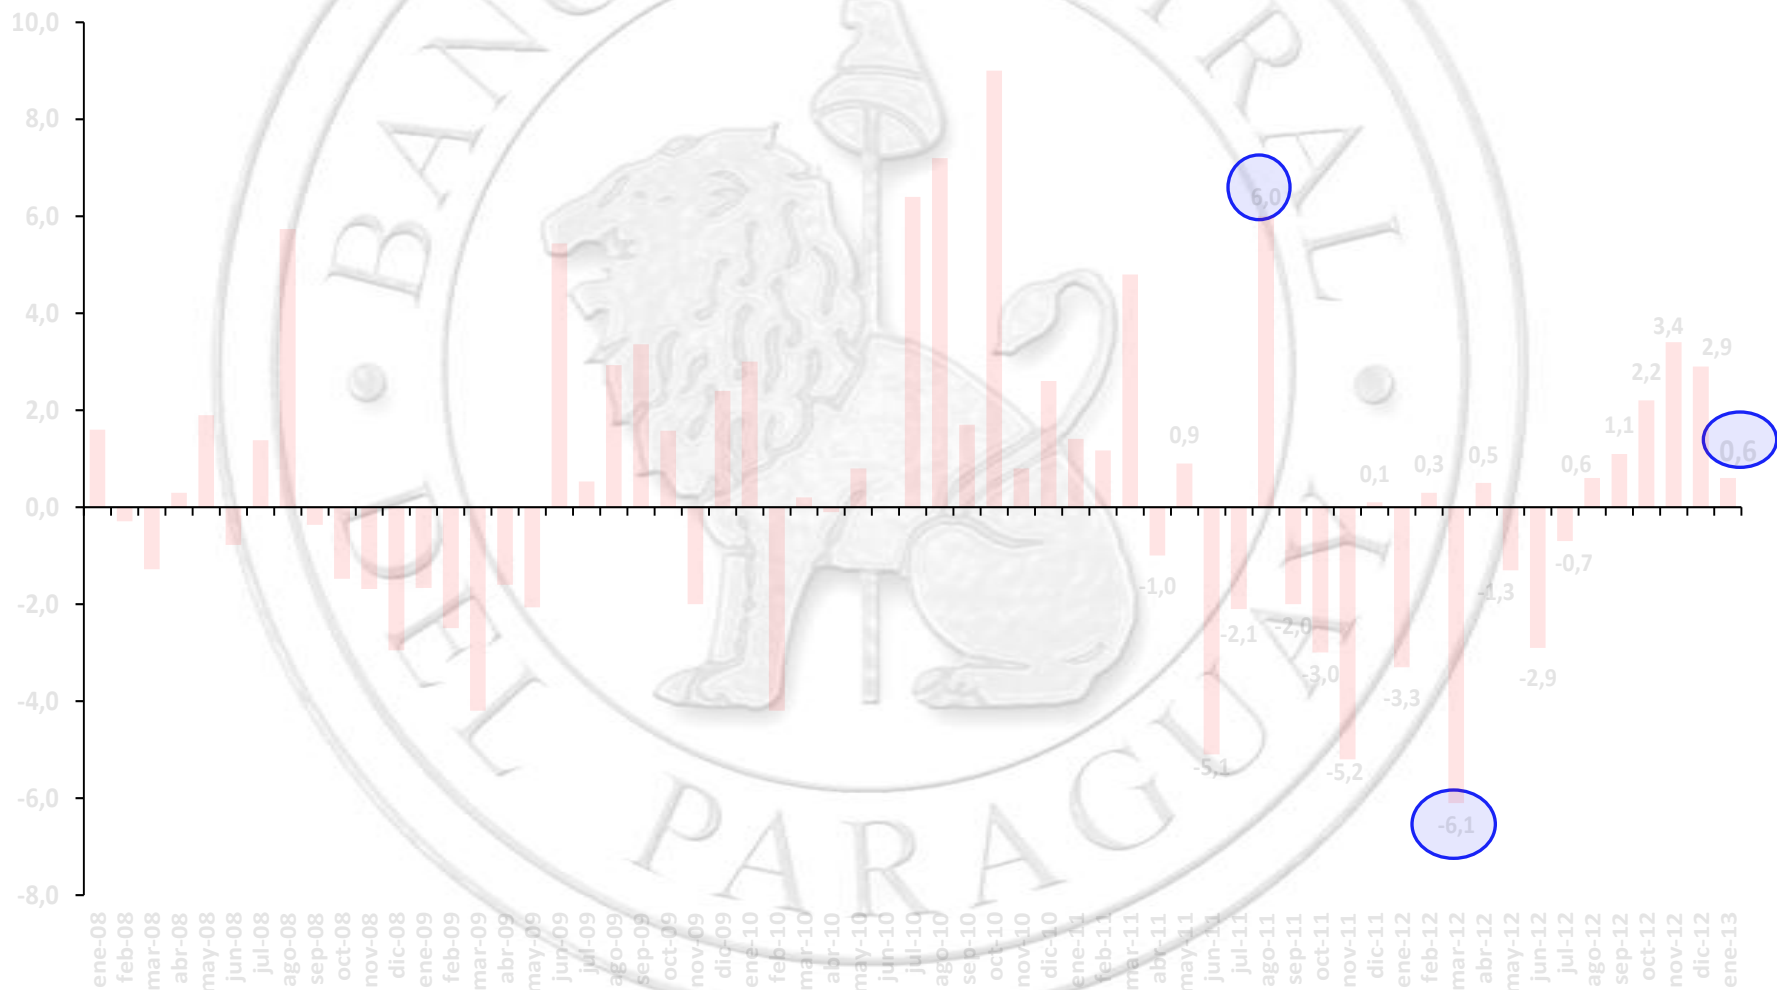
10,0
8,0
6,0
4,0
2,0
0,0
-2,0
-4,0
-6,0
-8,0

BANCO CENTRAL DEL PARAGUAY

6,0
3,4
2,9
2,2
1,1
0,9
0,1
0,3
0,5
0,6
0,6
-1,0
-2,1
-2,0
-3,0
-3,3
-1,3
-0,7
-2,9
-5,1
-5,2
-6,1

ene-08
feb-08
mar-08
abr-08
may-08
jun-08
jul-08
ago-08
sep-08
oct-08
nov-08
dic-08
ene-09
feb-09
mar-09
abr-09
may-09
jun-09
jul-09
ago-09
sep-09
oct-09
nov-09
dic-09
ene-10
feb-10
mar-10
abr-10
may-10
jun-10
jul-10
ago-10
sep-10
oct-10
nov-10
dic-10
ene-11
feb-11
mar-11
abr-11
may-11
jun-11
jul-11
ago-11
sep-11
oct-11
nov-11
dic-11
ene-12
feb-12
mar-12
abr-12
may-12
jun-12
jul-12
ago-12
sep-12
oct-12
nov-12
dic-12
ene-13